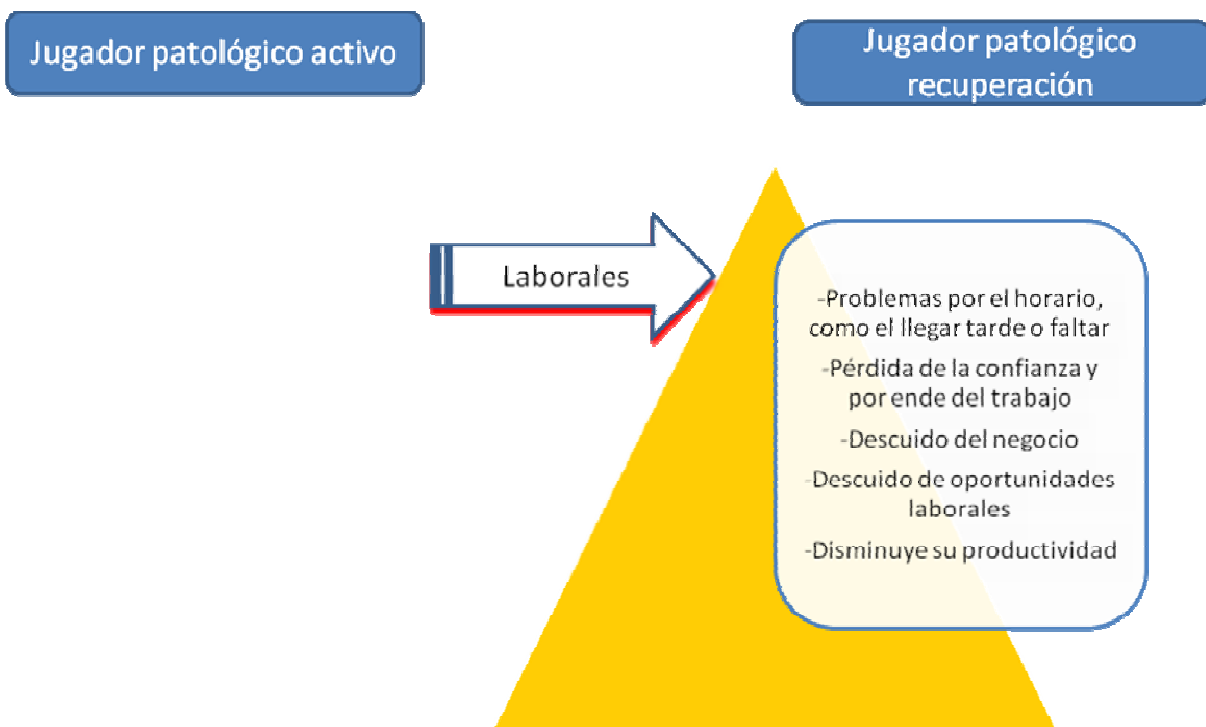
Jugador patológico activo

Jugador patológico recuperación

Laborales

-Problemas por el horario, como el llegar tarde o faltar

-Pérdida de la confianza y por ende del trabajo

-Descuido del negocio

-Descuido de oportunidades laborales

-Disminuye su productividad